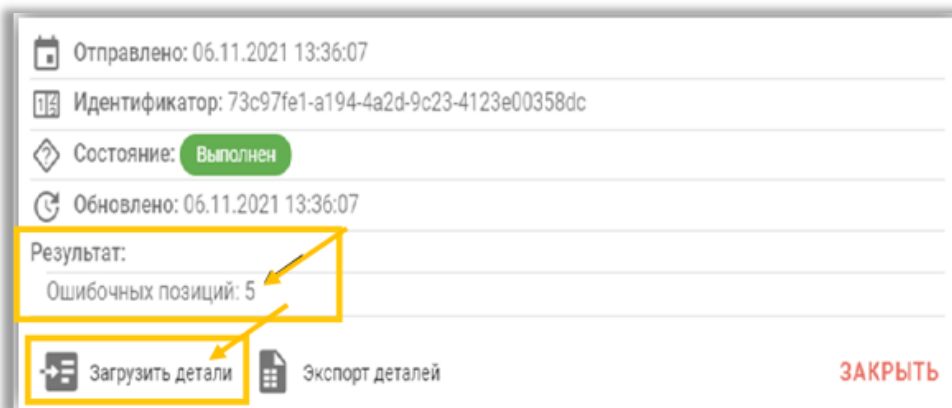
Отправлено: 06.11.2021 13:36:07

Идентификатор: 73c97fe1-a194-4a2d-9c23-4123e00358dc

Состояние: Выполнен

Обновлено: 06.11.2021 13:36:07

Результат:

Ошибочных позиций: 5

Загрузить детали

Экспорт деталей

ЗАКРЫТЬ